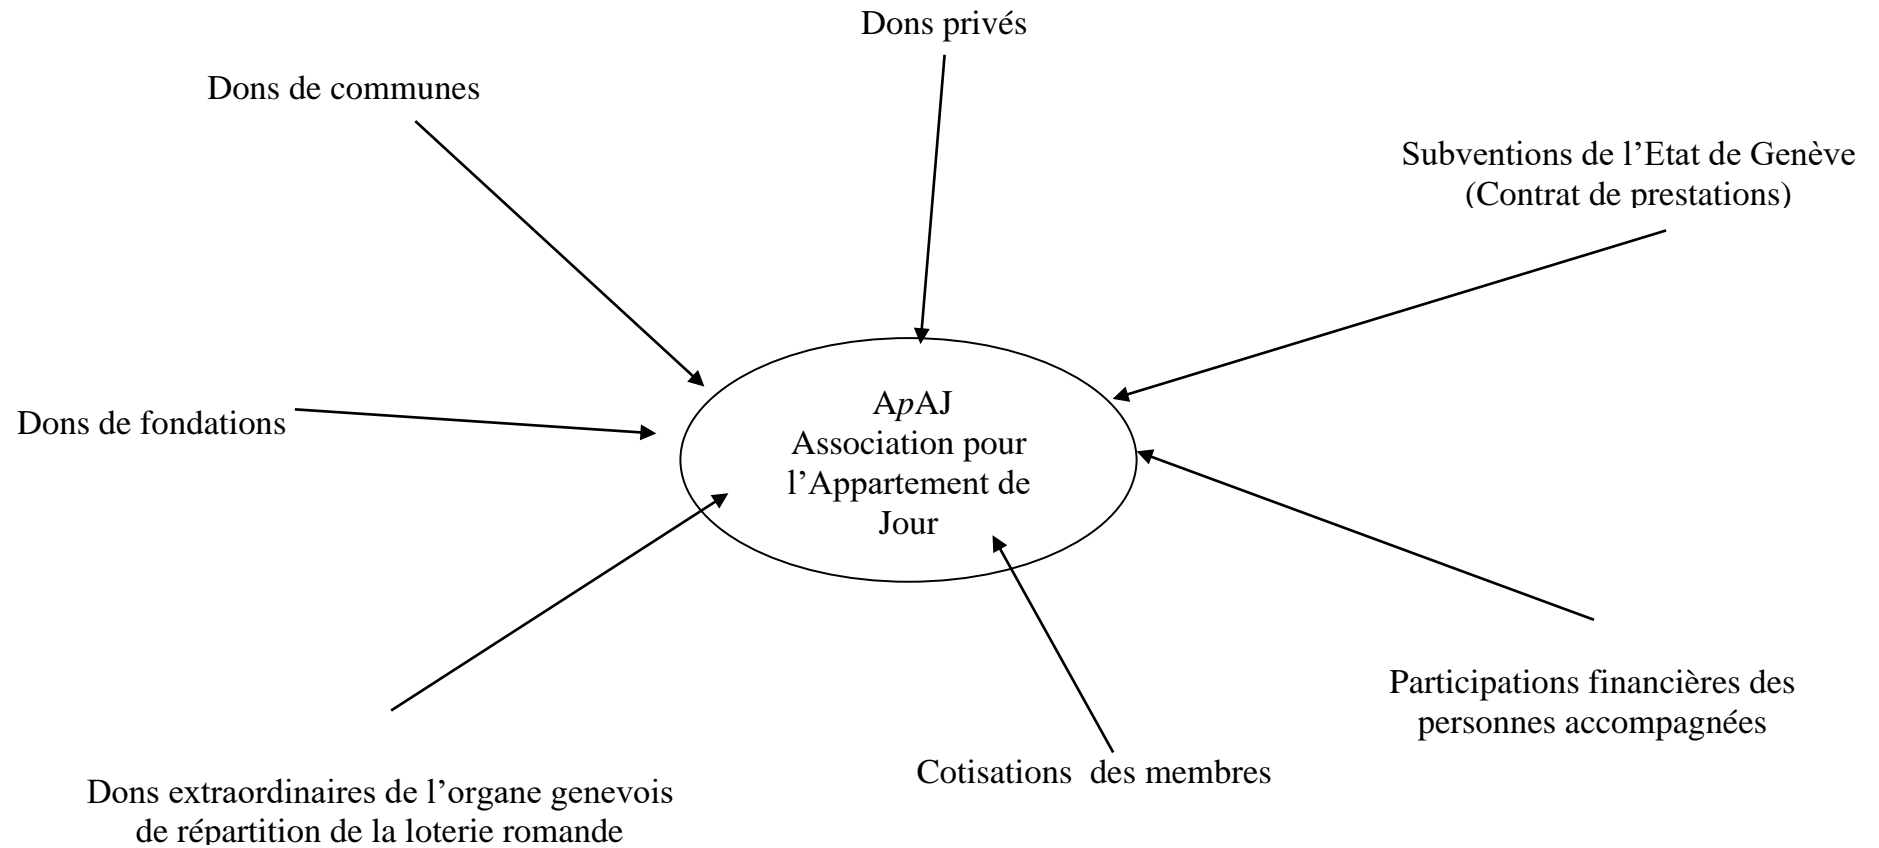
Dons privés

Dons de communes

Subventions de l'Etat de Genève (Contrat de prestations)

Dons de fondations

ApAJ
Association pour l'Appartement de Jour

Participations financières des personnes accompagnées

Cotisations des membres

Dons extraordinaires de l'organe genevois de répartition de la loterie romande